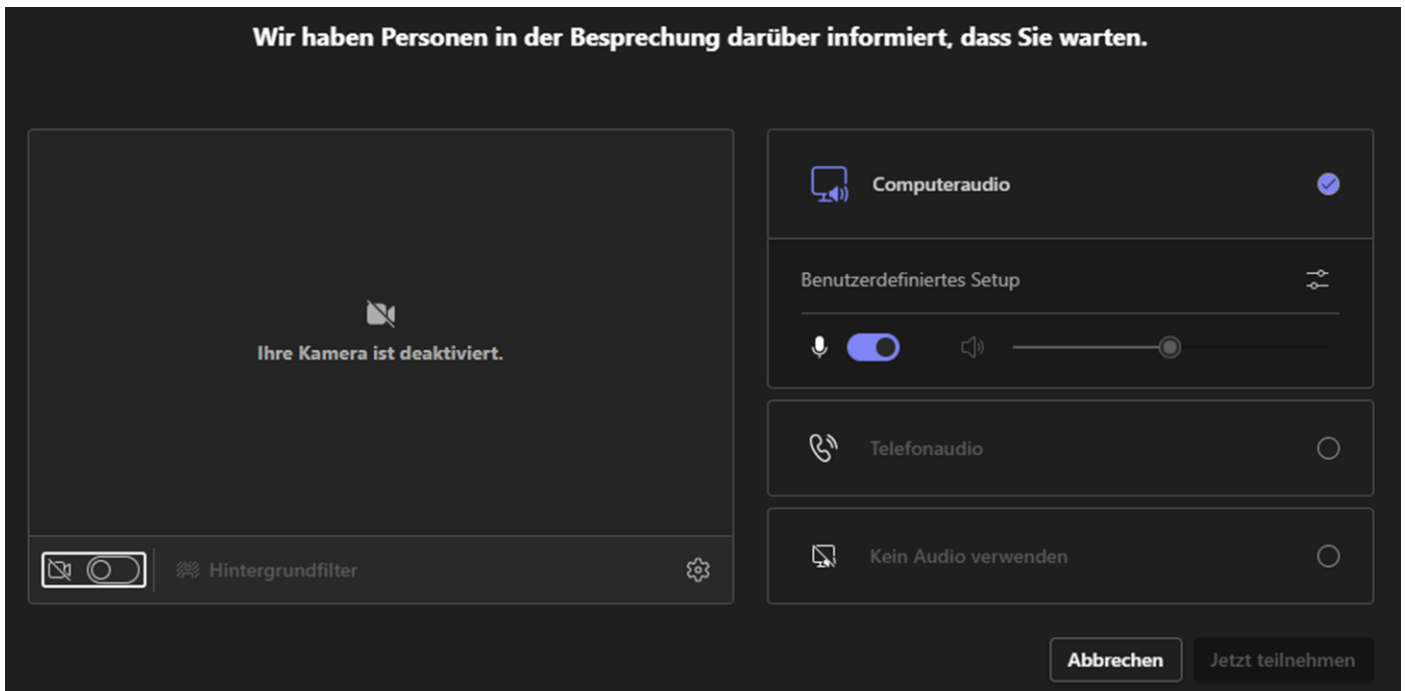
Wir haben Personen in der Besprechung darüber informiert, dass Sie warten.

Ihre Kamera ist deaktiviert.

Hintergrundfilter

Computeraudio

Benutzerdefiniertes Setup

Telefonaudio

Kein Audio verwenden

Abbrechen

Jetzt teilnehmen